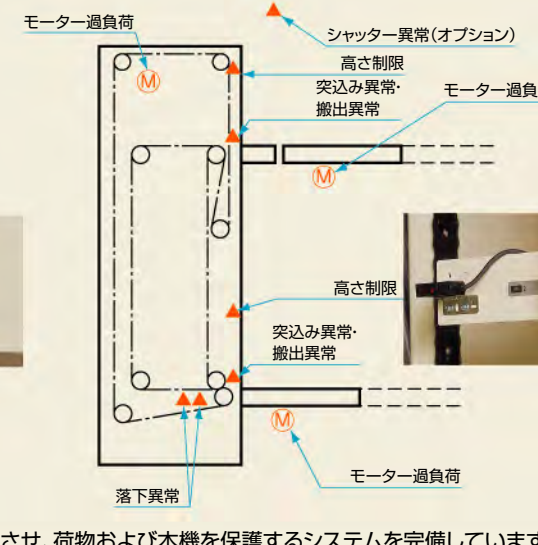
モーター過負荷

シャッター異常(オプション)

Ⓜ

高さ制限

突込み異常·
搬出異常

モーター過負

Ⓜ

高さ制限

突込み異常·
搬出異常

Ⓜ

モーター過負荷

落下異常

させ、荷物および本機を保護するシステムを完備しています